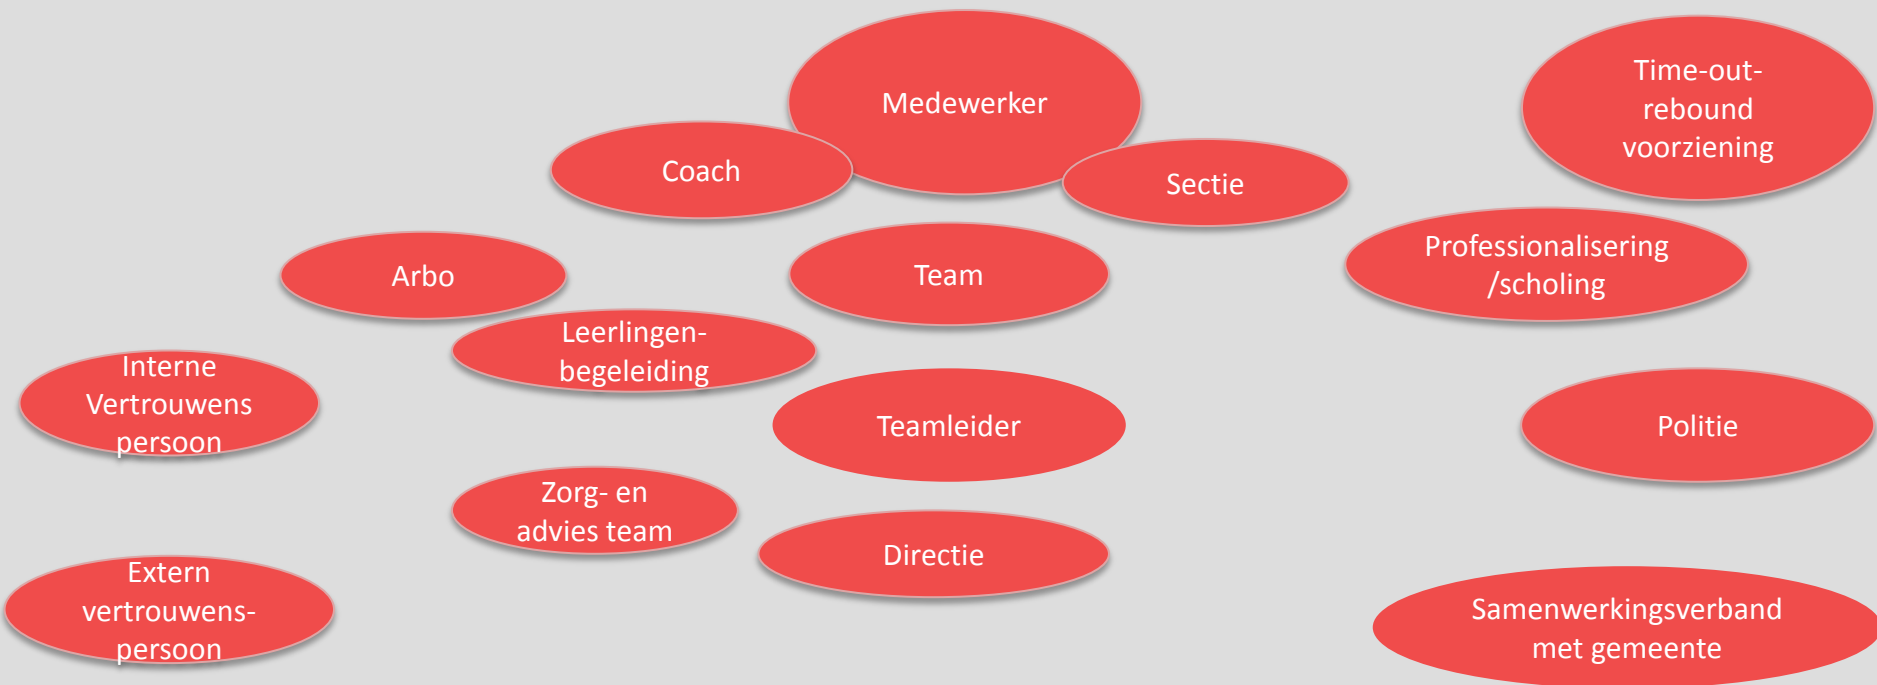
Medewerker

Coach

Sectie

Time-out-rebound voorziening

Arbo

Team

Professionalisering /scholing

Leerlingen-begeleiding

Interne Vertrouwens persoon

Teamleider

Politie

Zorg- en advies team

Directie

Extern vertrouwens-persoon

Samenwerkingsverband met gemeente